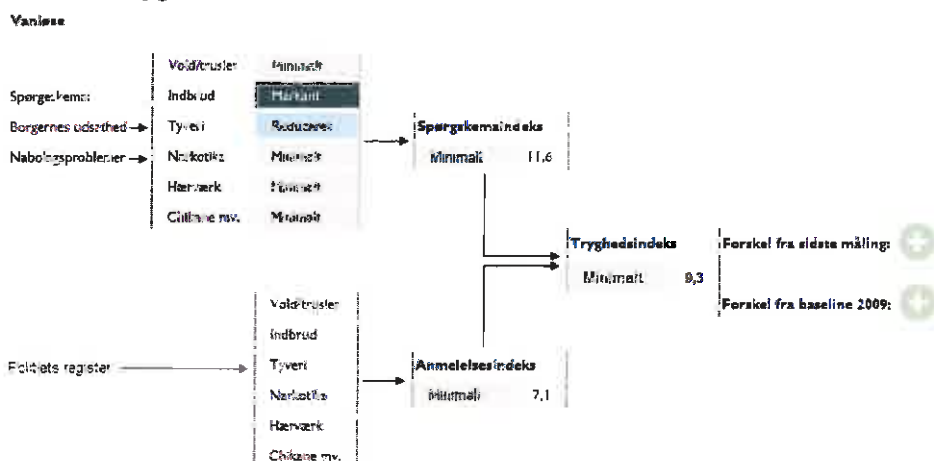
Vanløse

Spørgeskema:

Borgernes udsathed →

Naboløgsproblemer →

| | |
|---|---|
| Vold/trusler | Minimalt |
| Indbrud | Markant |
| Tyveri | Reduceret |
| Narkotika | Minimalt |
| Hærværk | Minimalt |
| Chikane mv. | Minimalt |

Spørgeskemaindeks
Minimalt 11,6

Tryghedsindeks
Minimalt 9,3

Forskel fra sidste måling:

Forskel fra baseline 2009:

Politiets registre

Vold/trusler
Indbrud
Tyveri
Narkotika
Hærværk
Chikane mv.

Anmeldelsesindeks
Minimalt 7,1